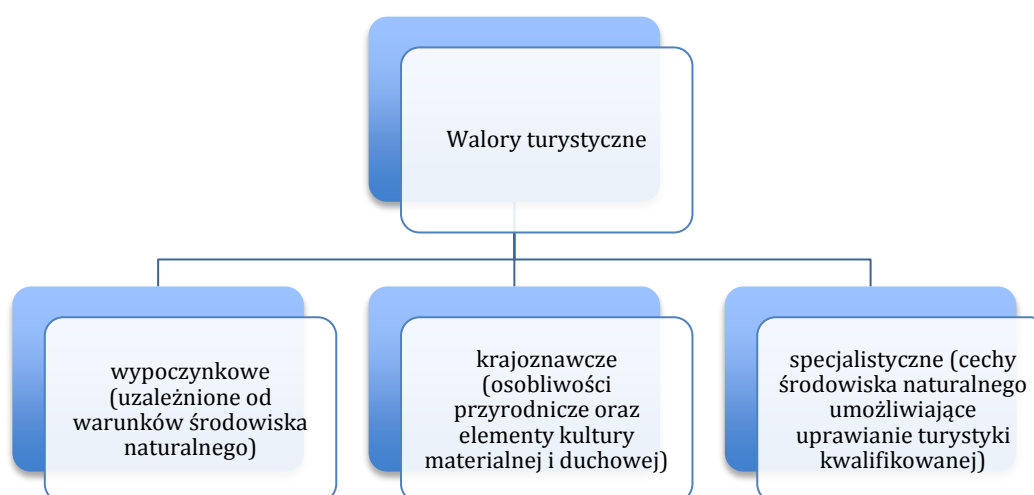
Walory turystyczne

wypoczynkowe (uzależnione od warunków środowiska naturalnego)

krajoznawcze (osobliwości przyrodnicze oraz elementy kultury materialnej i duchowej)

specjalistyczne (cechy środowiska naturalnego umożliwiające uprawianie turystyki kwalifikowanej)